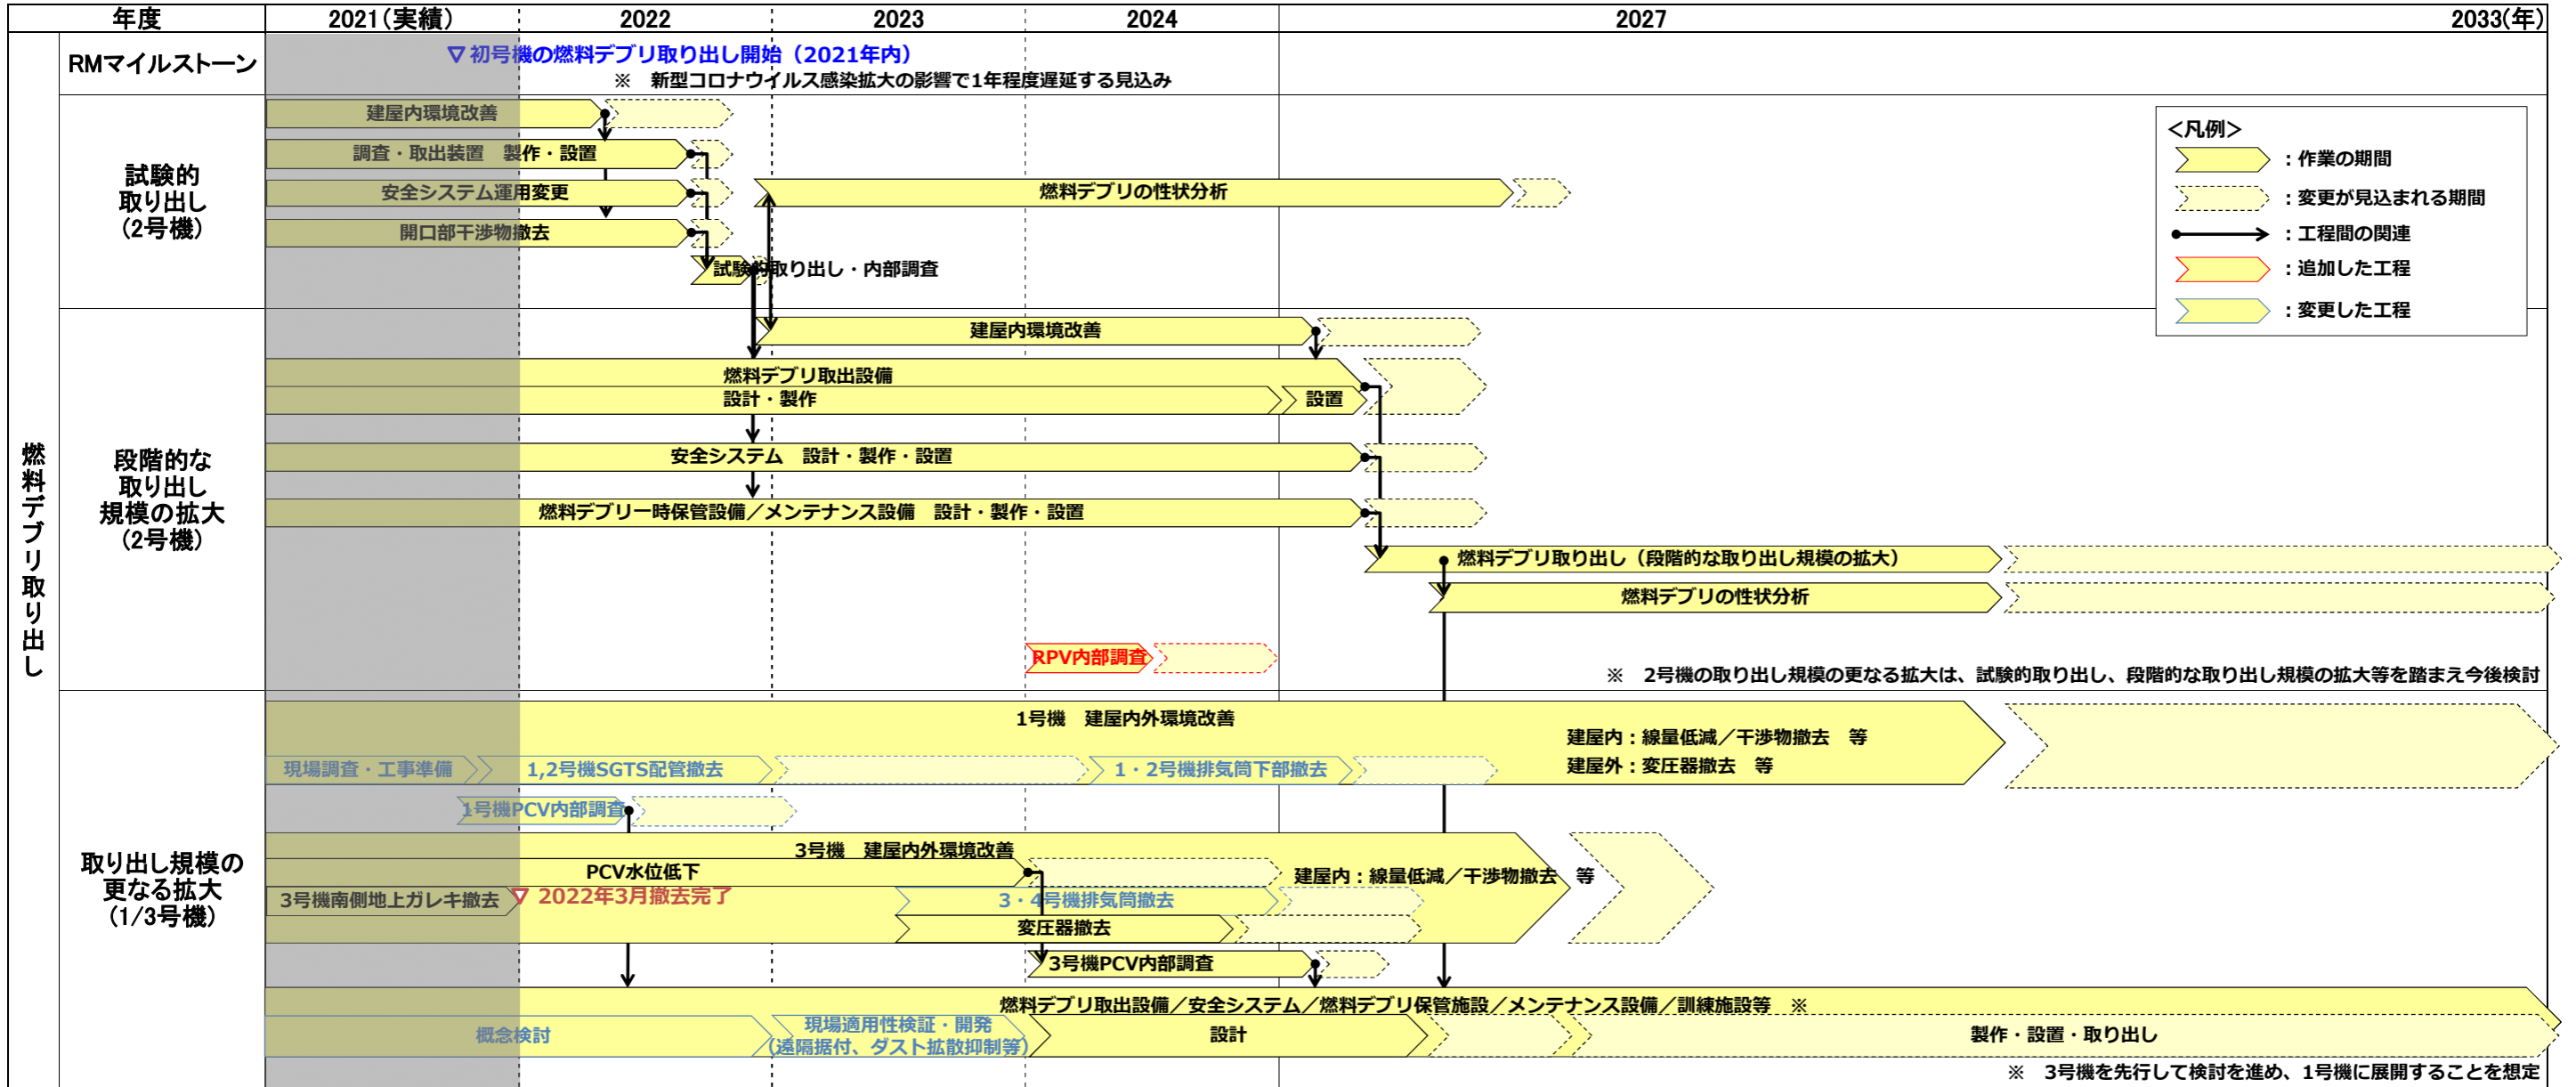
年度 2021（実績） 2022 2023 2024 2027 2033(年)

燃料デブリ取り出し

RMマイルストーン
▽ 初号機の燃料デブリ取り出し開始（2021年内）
※ 新型コロナウイルス感染拡大の影響で1年程度遅延する見込み

試験的取り出し（2号機）
建屋内環境改善
調査・取出装置 製作・設置
安全システム運用変更
燃料デブリの性状分析
開口部干渉物撤去
試験的取り出し・内部調査

<凡例>
：作業の期間
：変更が見込まれる期間
：工程間の関連
：追加した工程
：変更した工程

段階的な取り出し規模の拡大（2号機）
建屋内環境改善
燃料デブリ取出設備
設計・製作
設置
安全システム 設計・製作・設置
燃料デブリ一時保管設備／メンテナンス設備 設計・製作・設置
燃料デブリ取り出し（段階的な取り出し規模の拡大）
燃料デブリの性状分析
RPV内部調査
※ 2号機の取り出し規模の更なる拡大は、試験的取り出し、段階的な取り出し規模の拡大等を踏まえ今後検討

取り出し規模の更なる拡大（1/3号機）
1号機 建屋内外環境改善
建屋内：線量低減／干渉物撤去 等
建屋外：変圧器撤去 等
現場調査・工事準備
1,2号機SGTS配管撤去
1・2号機排気筒下部撤去
1号機PCV内部調査
3号機 建屋内外環境改善
PCV水位低下
建屋内：線量低減／干渉物撤去 等
3号機南側地上ガレキ撤去
▽ 2022年3月撤去完了
3・4号機排気筒撤去
変圧器撤去
3号機PCV内部調査
燃料デブリ取出設備／安全システム／燃料デブリ保管施設／メンテナンス設備／訓練施設等 ※
概念検討
現場適用性検証・開発（遠隔据付、ダスト拡散抑制等）
設計
製作・設置・取り出し
※ 3号機を先行して検討を進め、1号機に展開することを想定